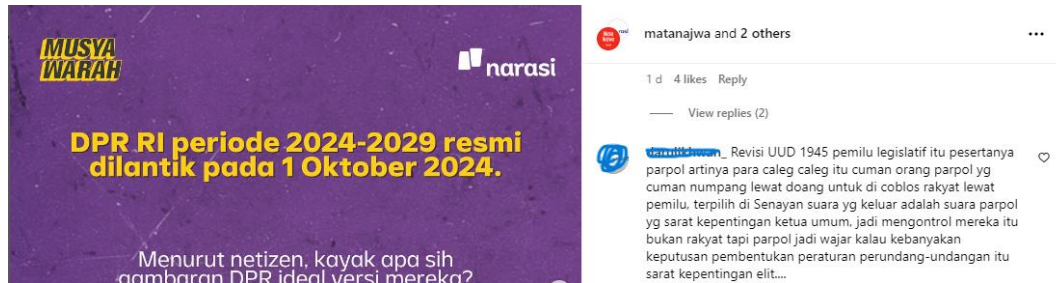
MUSYA WARAH

narasi

DPR RI periode 2024-2029 resmi dilantik pada 1 Oktober 2024.

Menurut netizen, kayak apa sih gambaran DPR ideal versi mereka?

matanajwa and 2 others

1 d 4 likes Reply

View replies (2)

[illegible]_ Revisi UUD 1945 pemilu legislatif itu pesertanya parpol artinya para caleg caleg itu cuman orang parpol yg cuman numpang lewat doang untuk di coblos rakyat lewat pemilu, terpilih di Senayan suara yg keluar adalah suara parpol yg sarat kepentingan ketua umum, jadi mengontrol mereka itu bukan rakyat tapi parpol jadi wajar kalau kebanyakan keputusan pembentukan peraturan perundang-undangan itu sarat kepentingan elit....